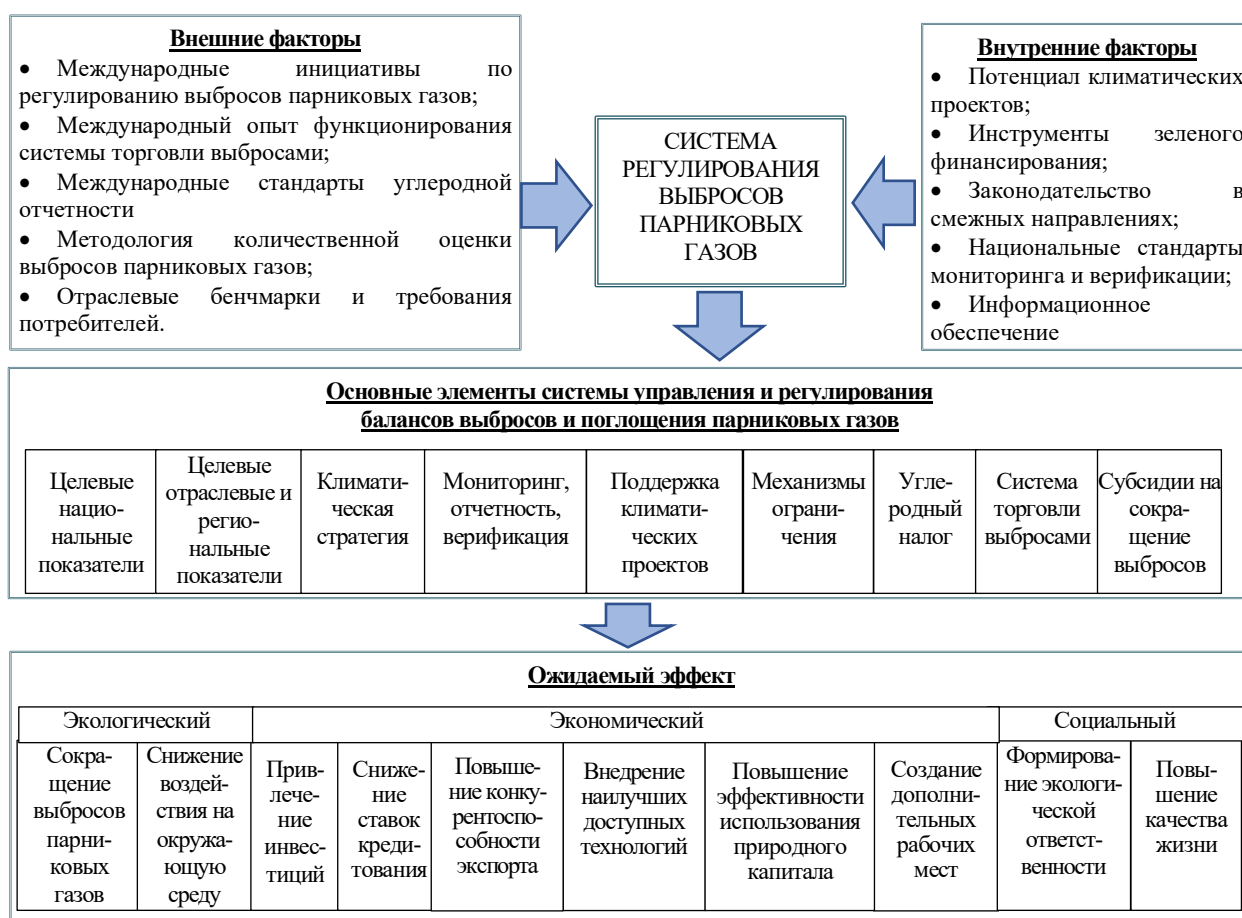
**Внешние факторы**

• Международные инициативы по регулированию выбросов парниковых газов;
• Международный опыт функционирования системы торговли выбросами;
• Международные стандарты углеродной отчетности
• Методология количественной оценки выбросов парниковых газов;
• Отраслевые бенчмарки и требования потребителей.

СИСТЕМА РЕГУЛИРОВАНИЯ ВЫБРОСОВ ПАРНИКОВЫХ ГАЗОВ

**Внутренние факторы**

• Потенциал климатических проектов;
• Инструменты зеленого финансирования;
• Законодательство в смежных направлениях;
• Национальные стандарты мониторинга и верификации;
• Информационное обеспечение

**Основные элементы системы управления и регулирования балансов выбросов и поглощения парниковых газов**

| Целевые национальные показатели | Целевые отраслевые и региональные показатели | Климатическая стратегия | Мониторинг, отчетность, верификация | Поддержка климатических проектов | Механизмы ограничения | Углеродный налог | Система торговли выбросами | Субсидии на сокращение выбросов |
|---|---|---|---|---|---|---|---|---|

**Ожидаемый эффект**

| Экологический | | Экономический | | | | | | Социальный | |
|---|---|---|---|---|---|---|---|---|---|
| Сокращение выбросов парниковых газов | Снижение воздействия на окружающую среду | Привлечение инвестиций | Снижение ставок кредитования | Повышение конкурентоспособности экспорта | Внедрение наилучших доступных технологий | Повышение эффективности использования природного капитала | Создание дополнительных рабочих мест | Формирование экологической ответственности | Повышение качества жизни |